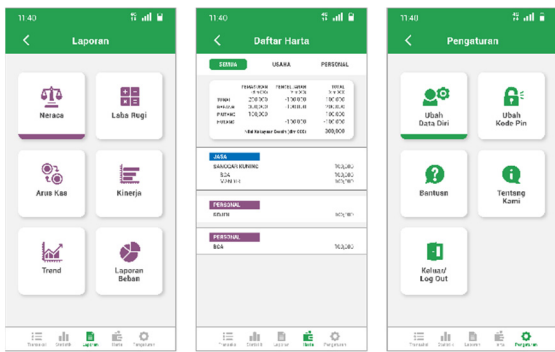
11:40

Laporan

Neraca

Laba Rugi

Arus Kas

Kinerja

Trend

Laporan Beban

Transaksi Statistik Laporan Harta Pengaturan

11:40

Daftar Harta

SEMUA USAHA PERSONAL

| | PEMASUKAN | PENGELUARAN | TOTAL |
|---|---|---|---|
| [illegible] | 250.000 | -100.000 | 150.000 |
| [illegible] | 250.000 | -100.000 | 150.000 |
| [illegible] | 150.000 | -100.000 | 150.000 |
| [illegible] | 150.000 | -100.000 | 150.000 |
| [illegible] | | | 300.000 |

JASA
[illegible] 100.000
BCA 100.000
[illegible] 100.000

PERSONAL
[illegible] 100.000

PERSONAL
BCA 100.000

Transaksi Statistik Laporan Harta Pengaturan

11:40

Pengaturan

Ubah Data Diri

Ubah Kode Pin

Bantuan

Tentang Kami

Keluar/ Log Out

Transaksi Statistik Laporan Harta Pengaturan